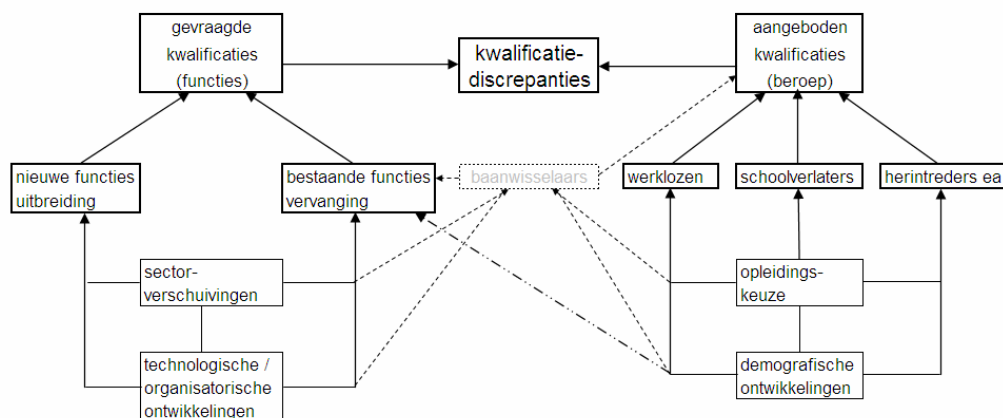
gevraagde kwalificaties (functies)

kwalificatie-discrepanties

aangeboden kwalificaties (beroep)

nieuwe functies uitbreiding

bestaande functies vervanging

baanwisselaars

werklozen

schoolverlaters

herintreders ea

sector-verschuivingen

opleidings-keuze

technologische / organisatorische ontwikkelingen

demografische ontwikkelingen